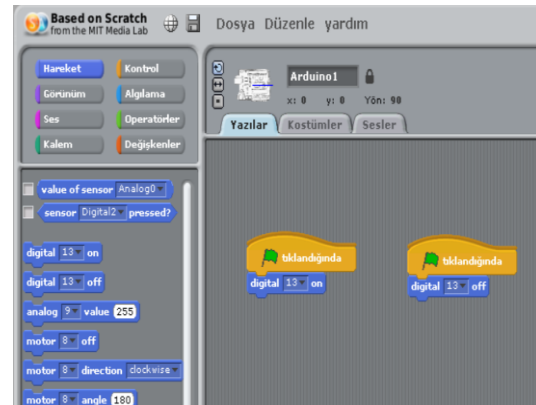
Based on Scratch
from the MIT Media Lab
Dosya Düzenle yardım

Hareket
Kontrol
Görünüm
Algılama
Ses
Operatörler
Kalem
Değişkenler

Arduino1
x: 0 y: 0 Yön: 90
Yazılar
Kostümler
Sesler

value of sensor Analog0
sensor Digital2 pressed?
digital 13 on
digital 13 off
analog 9 value 255
motor 8 off
motor 8 direction clockwise
motor 8 angle 180

tıklandığında
digital 13 on

tıklandığında
digital 13 off